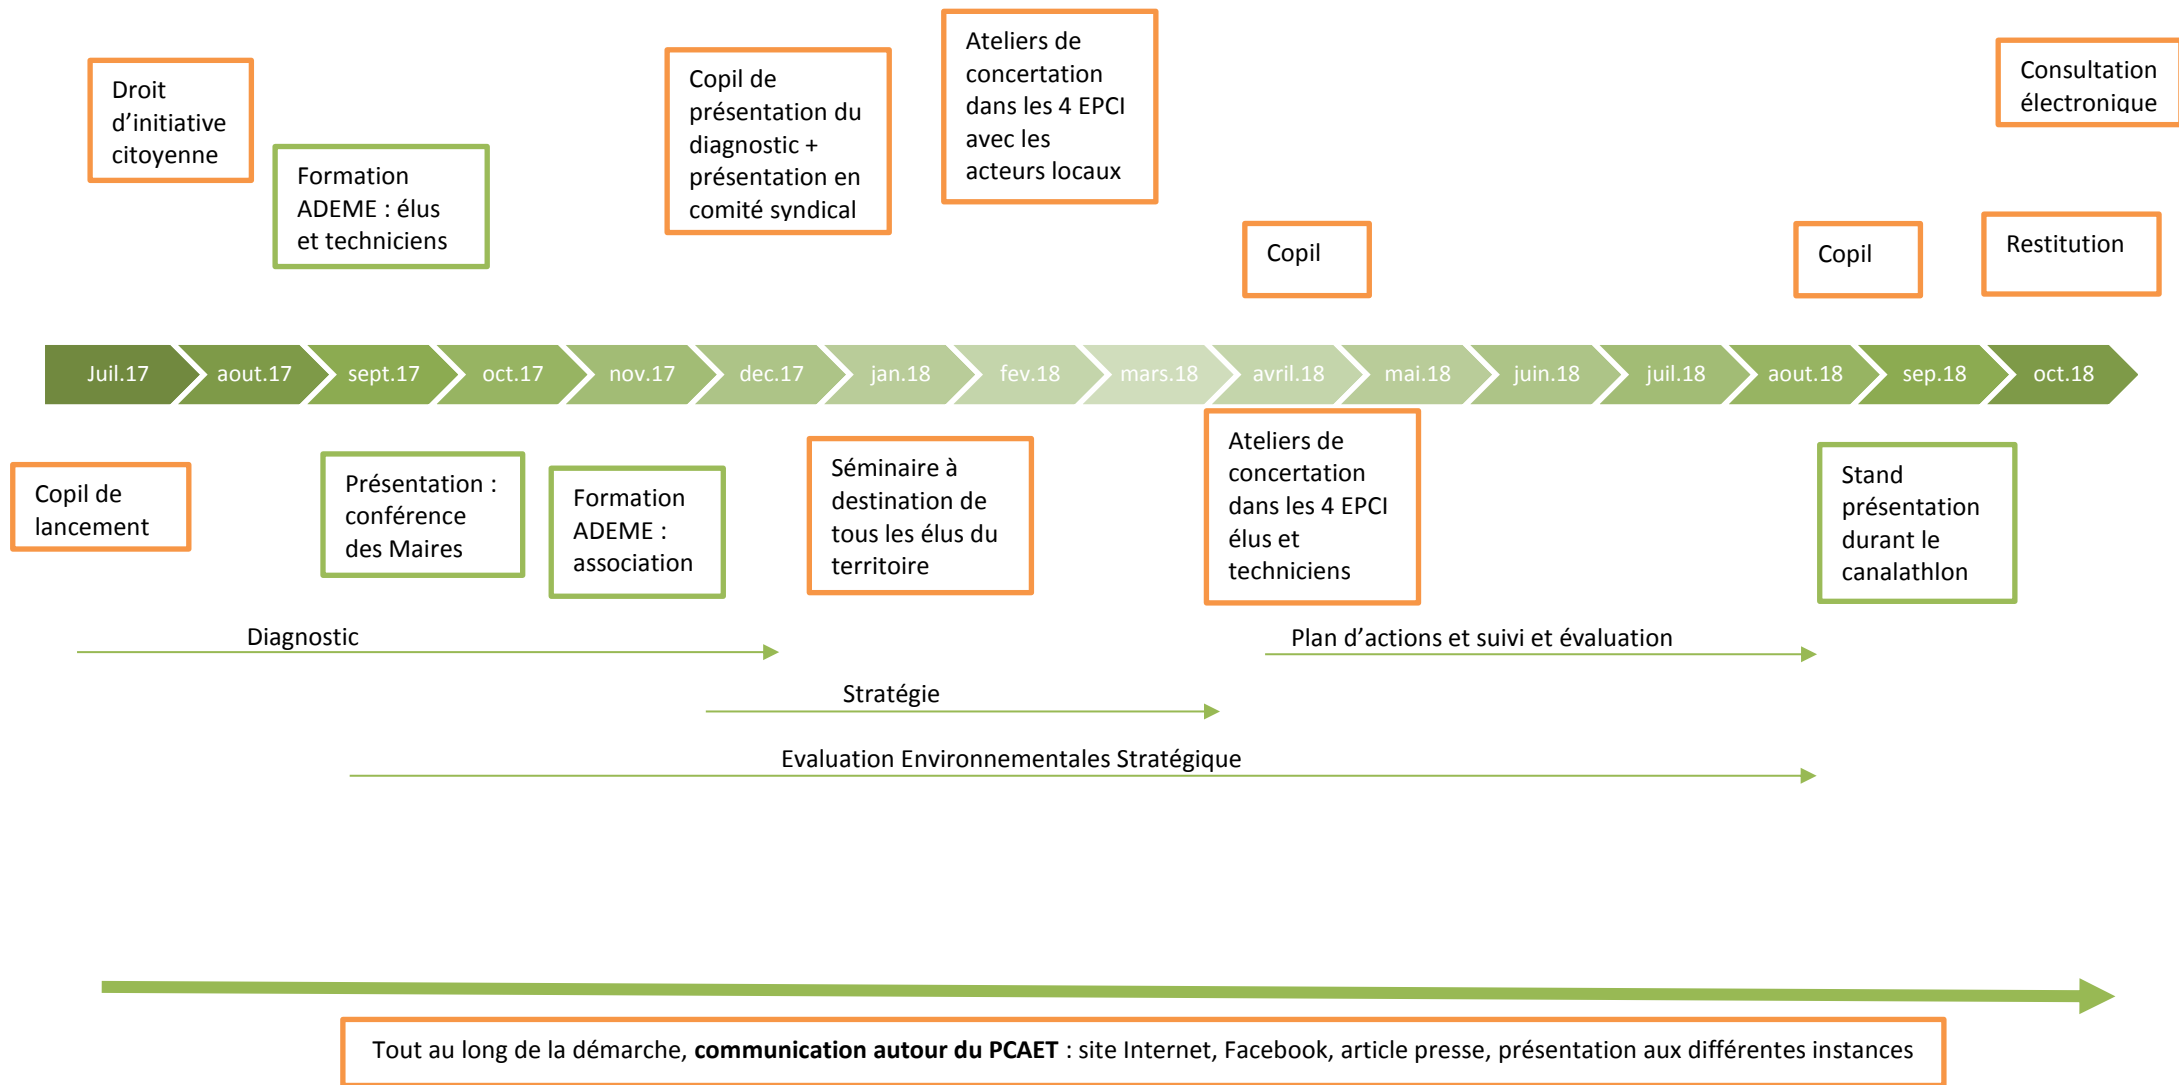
Droit d'initiative citoyenne

Formation ADEME : élus et techniciens

Copil de présentation du diagnostic + présentation en comité syndical

Ateliers de concertation dans les 4 EPCI avec les acteurs locaux

Copil

Copil

Consultation électronique

Restitution

Juil.17 | aout.17 | sept.17 | oct.17 | nov.17 | dec.17 | jan.18 | fev.18 | mars.18 | avril.18 | mai.18 | juin.18 | juil.18 | aout.18 | sep.18 | oct.18

Copil de lancement

Présentation : conférence des Maires

Formation ADEME : association

Séminaire à destination de tous les élus du territoire

Ateliers de concertation dans les 4 EPCI élus et techniciens

Stand présentation durant le canalathlon

Diagnostic

Plan d'actions et suivi et évaluation

Stratégie

Evaluation Environnementales Stratégique

Tout au long de la démarche, **communication autour du PCAET** : site Internet, Facebook, article presse, présentation aux différentes instances